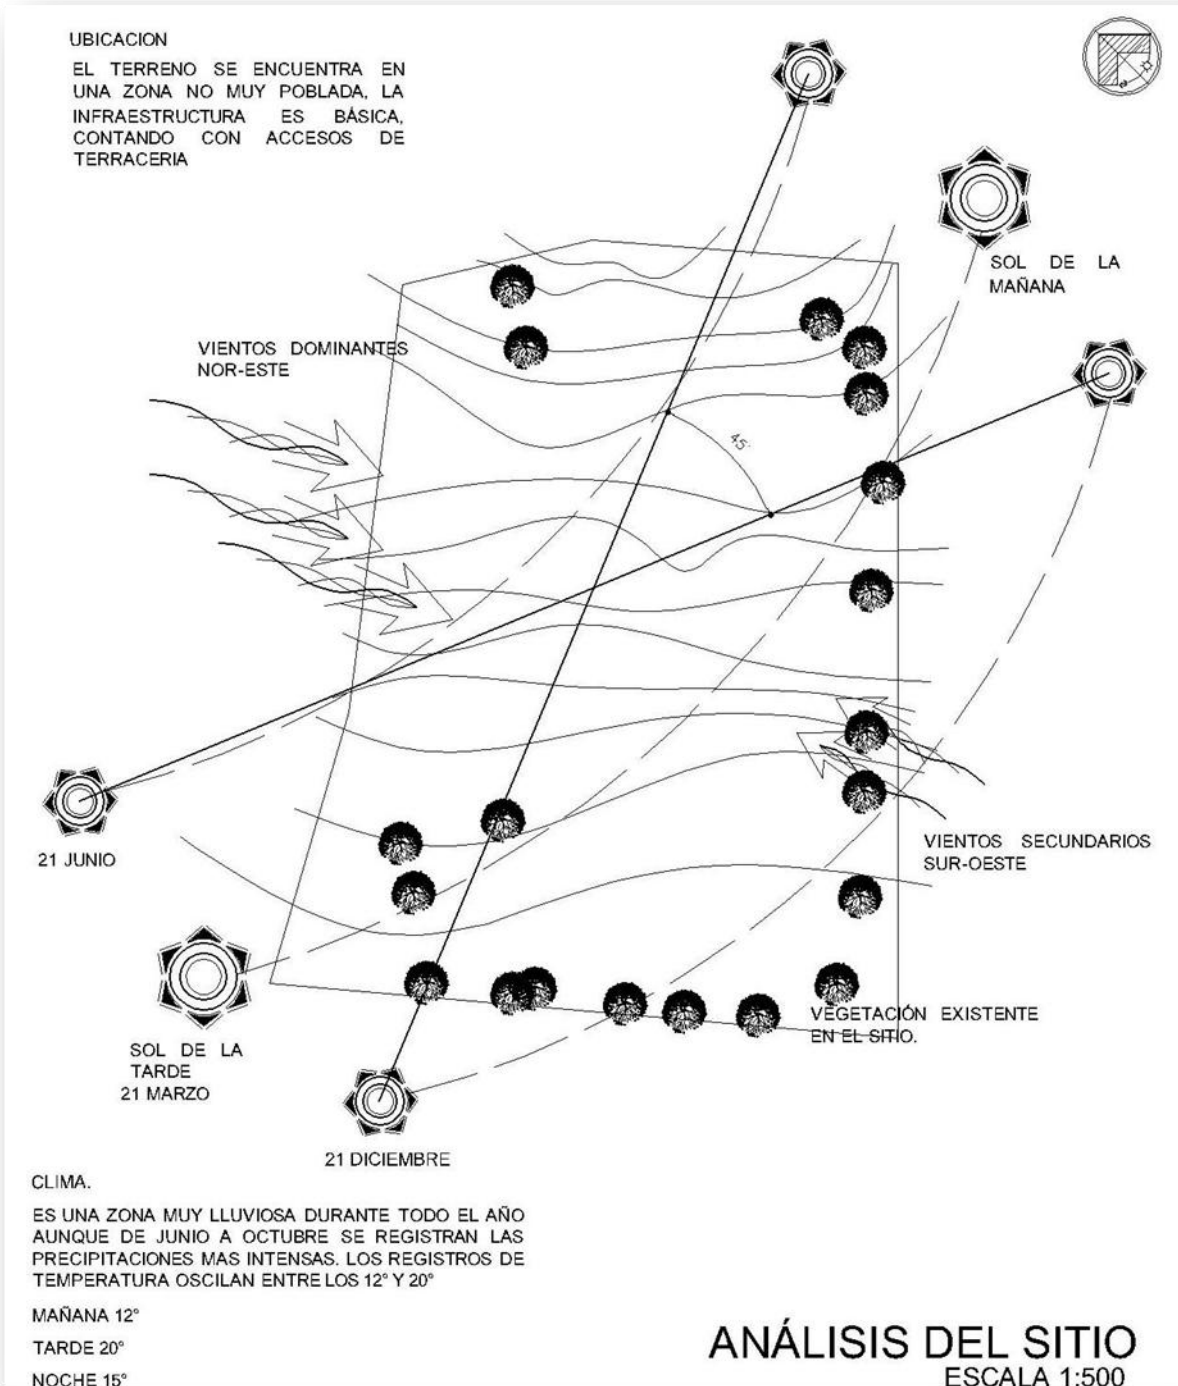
UBICACION

EL TERRENO SE ENCUENTRA EN UNA ZONA NO MUY POBLADA, LA INFRAESTRUCTURA ES BÁSICA, CONTANDO CON ACCESOS DE TERRACERIA

SOL DE LA MAÑANA

VIENTOS DOMINANTES NOR-ESTE

45

21 JUNIO

VIENTOS SECUNDARIOS SUR-OESTE

SOL DE LA TARDE 21 MARZO

VEGETACIÓN EXISTENTE EN EL SITIO.

21 DICIEMBRE

CLIMA.

ES UNA ZONA MUY LLUVIOSA DURANTE TODO EL AÑO AUNQUE DE JUNIO A OCTUBRE SE REGISTRAN LAS PRECIPITACIONES MAS INTENSAS. LOS REGISTROS DE TEMPERATURA OSCILAN ENTRE LOS 12° Y 20°

MAÑANA 12°

TARDE 20°

NOCHE 15°

ANÁLISIS DEL SITIO
ESCALA 1:500